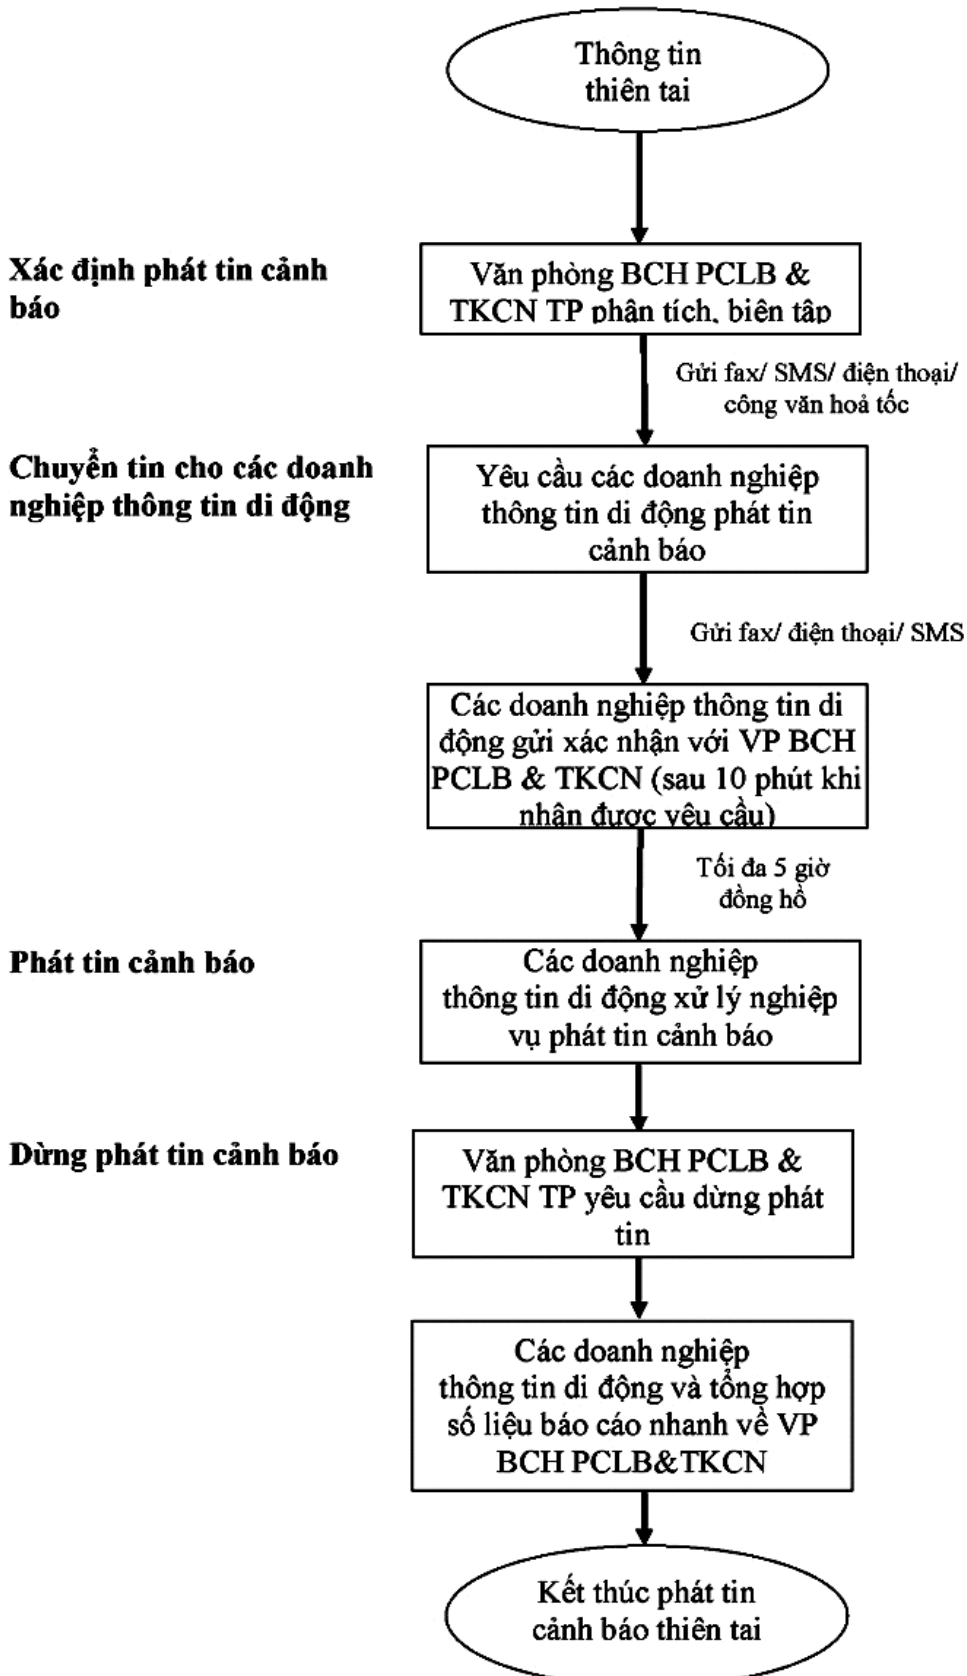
Thông tin thiên tai

Xác định phát tin cảnh báo

Văn phòng BCH PCLB & TKCN TP phân tích, biên tập

Gửi fax/ SMS/ điện thoại/ công văn hoả tốc

Chuyển tin cho các doanh nghiệp thông tin di động

Yêu cầu các doanh nghiệp thông tin di động phát tin cảnh báo

Gửi fax/ điện thoại/ SMS

Các doanh nghiệp thông tin di động gửi xác nhận với VP BCH PCLB & TKCN (sau 10 phút khi nhận được yêu cầu)

Tối đa 5 giờ đồng hồ

Phát tin cảnh báo

Các doanh nghiệp thông tin di động xử lý nghiệp vụ phát tin cảnh báo

Dừng phát tin cảnh báo

Văn phòng BCH PCLB & TKCN TP yêu cầu dừng phát tin

Các doanh nghiệp thông tin di động và tổng hợp số liệu báo cáo nhanh về VP BCH PCLB&TKCN

Kết thúc phát tin cảnh báo thiên tai